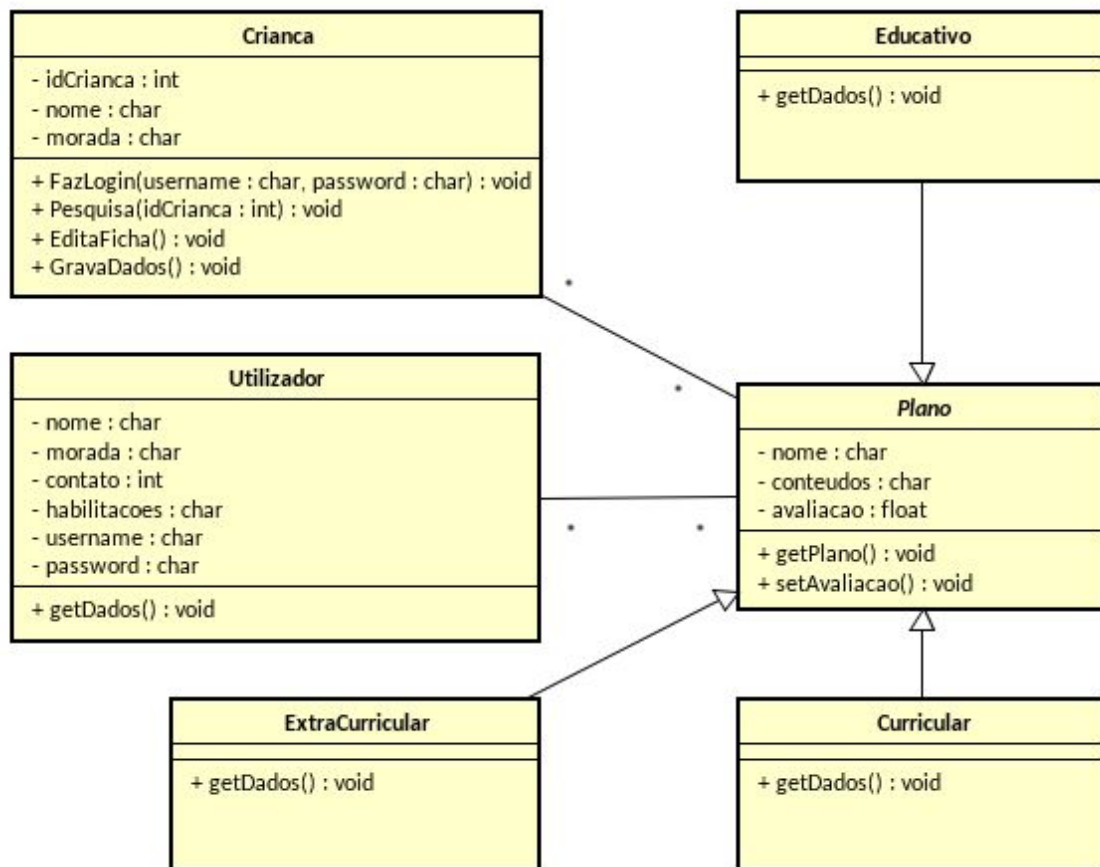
Crianca

- idCrianca : int
- nome : char
- morada : char

+ FazLogin(username : char, password : char) : void
+ Pesquisa(idCrianca : int) : void
+ EditaFicha() : void
+ GravaDados() : void

Educativo

+ getDados() : void

Utilizador

- nome : char
- morada : char
- contato : int
- habilitacoes : char
- username : char
- password : char

+ getDados() : void

Plano

- nome : char
- conteudos : char
- avaliacao : float

+ getPlano() : void
+ setAvaliacao() : void

ExtraCurricular

+ getDados() : void

Curricular

+ getDados() : void